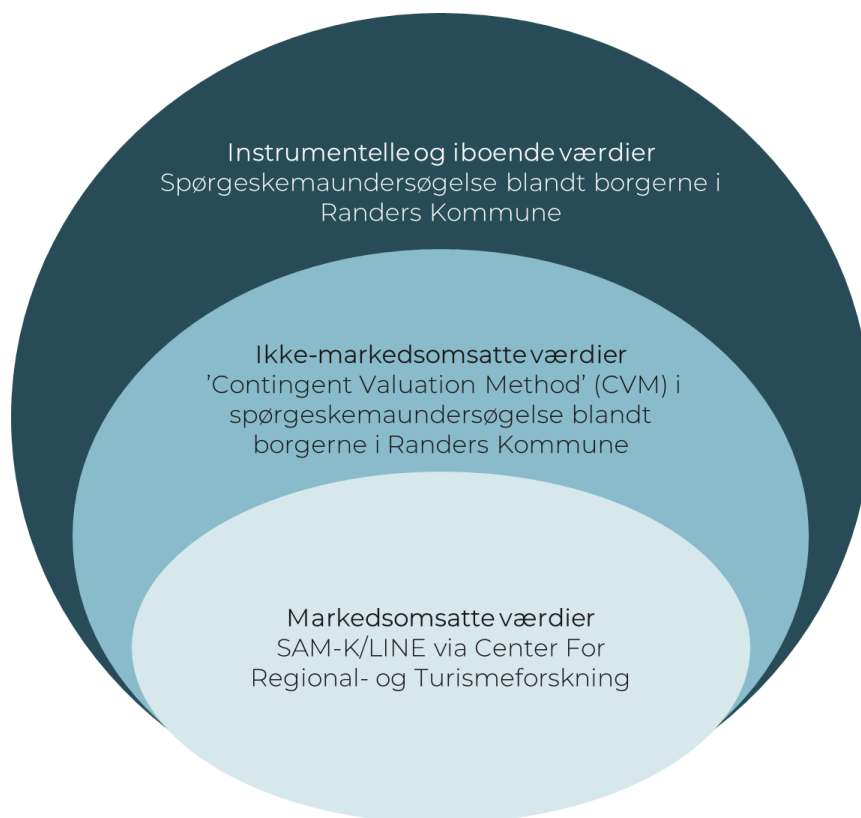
Instrumentelle og iboende værdier
Spørgeskemaundersøgelse blandt borgerne i Randers Kommune

Ikke-markedsomsatte værdier
'Contingent Valuation Method' (CVM) i spørgeskemaundersøgelse blandt borgerne i Randers Kommune

Markedsomsatte værdier
SAM-K/LINE via Center For Regional- og Turismeforskning